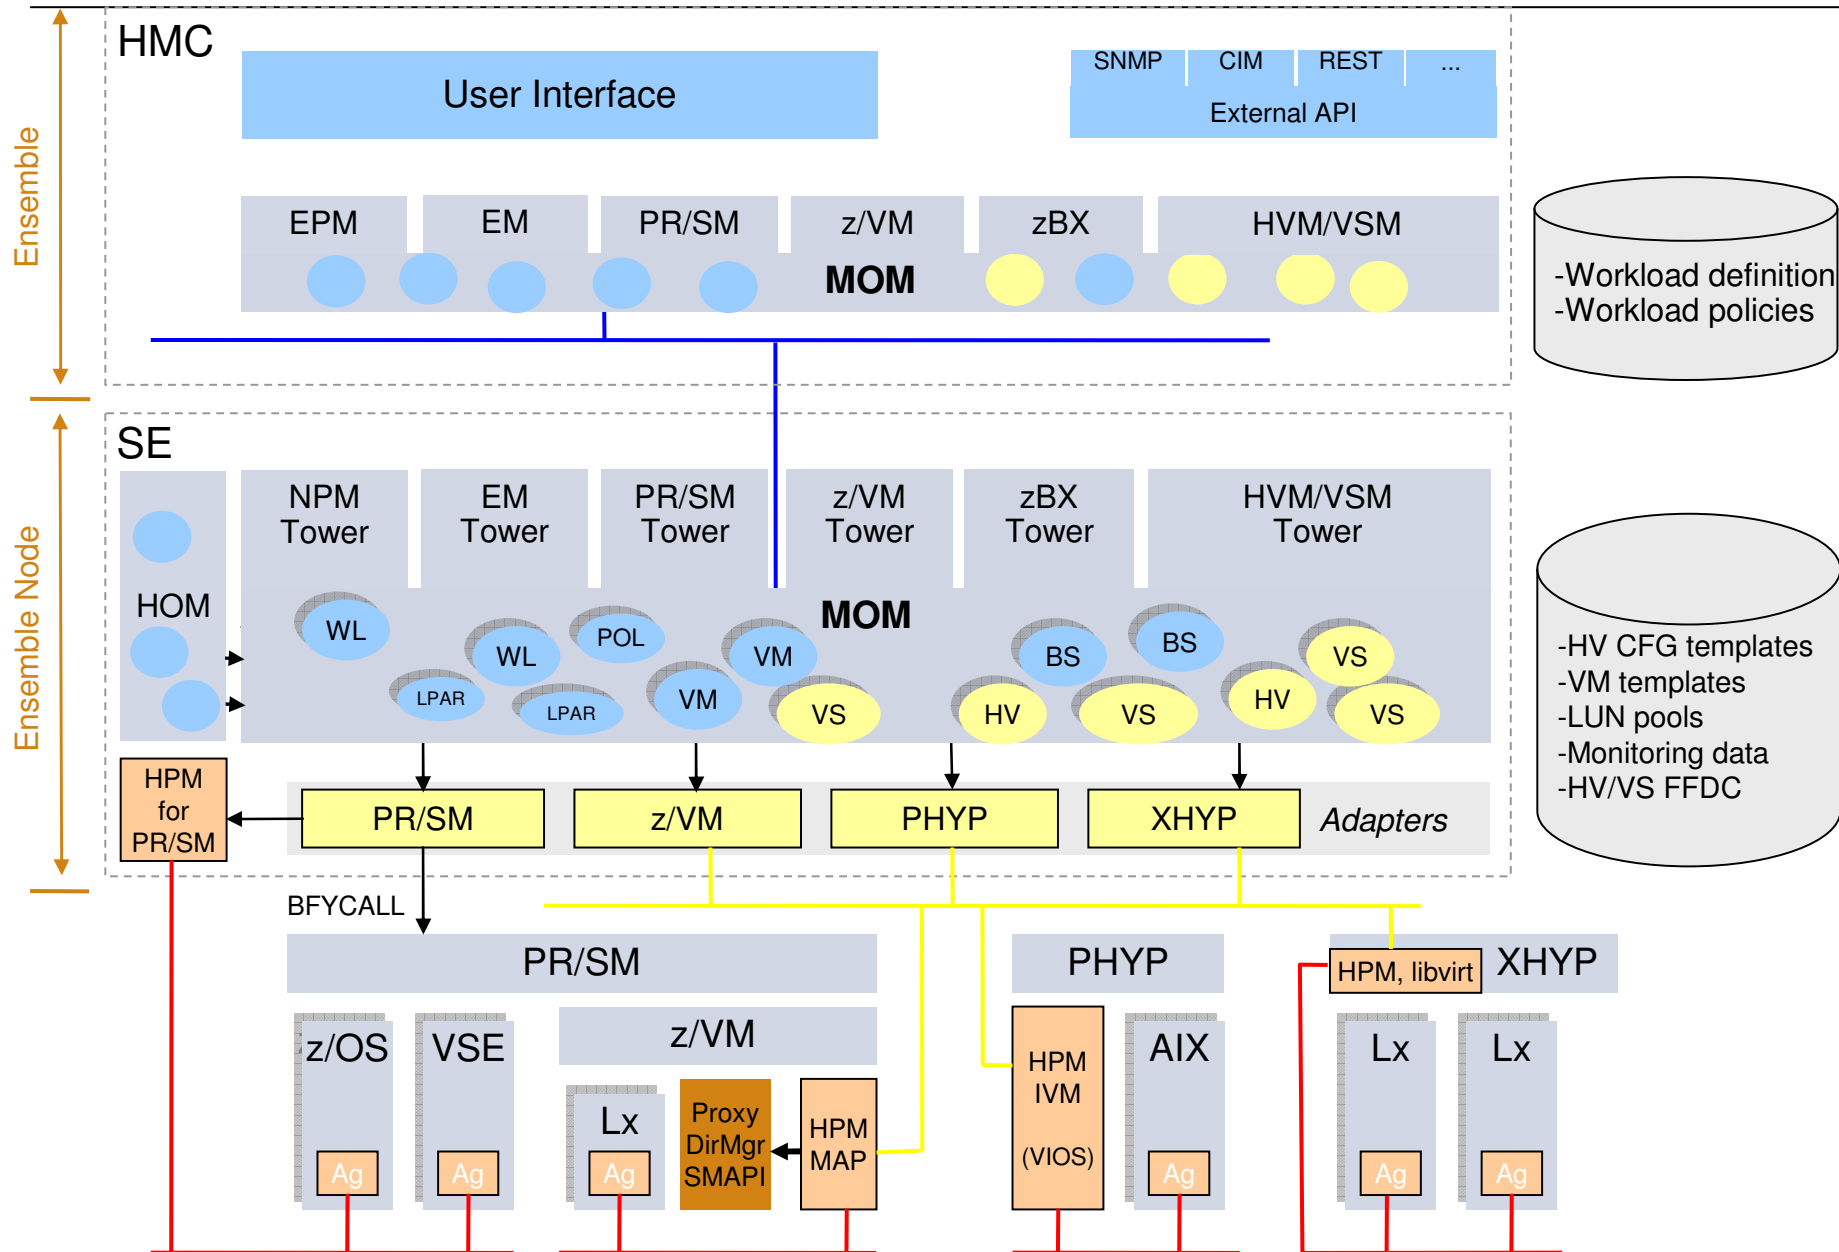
Ensemble

HMC

User Interface

SNMP CIM REST ...

External API

EPM EM PR/SM z/VM zBX HVM/VSM

MOM

-Workload definition
-Workload policies

Ensemble Node

SE

HOM

NPM Tower

EM Tower

PR/SM Tower

z/VM Tower

zBX Tower

HVM/VSM Tower

MOM

WL WL POL VM LPAR LPAR VM VS BS BS VS HV VS HV VS

-HV CFG templates
-VM templates
-LUN pools
-Monitoring data
-HV/VS FFDC

HPM for PR/SM

PR/SM z/VM PHYP XHYP Adapters

BFYCALL

PR/SM

z/OS VSE

Ag Ag

z/VM

Lx

Ag

Proxy DirMgr SMAPI

HPM MAP

PHYP

HPM IVM (VIOS)

AIX

Ag

HPM, libvirt XHYP

Lx Lx

Ag Ag